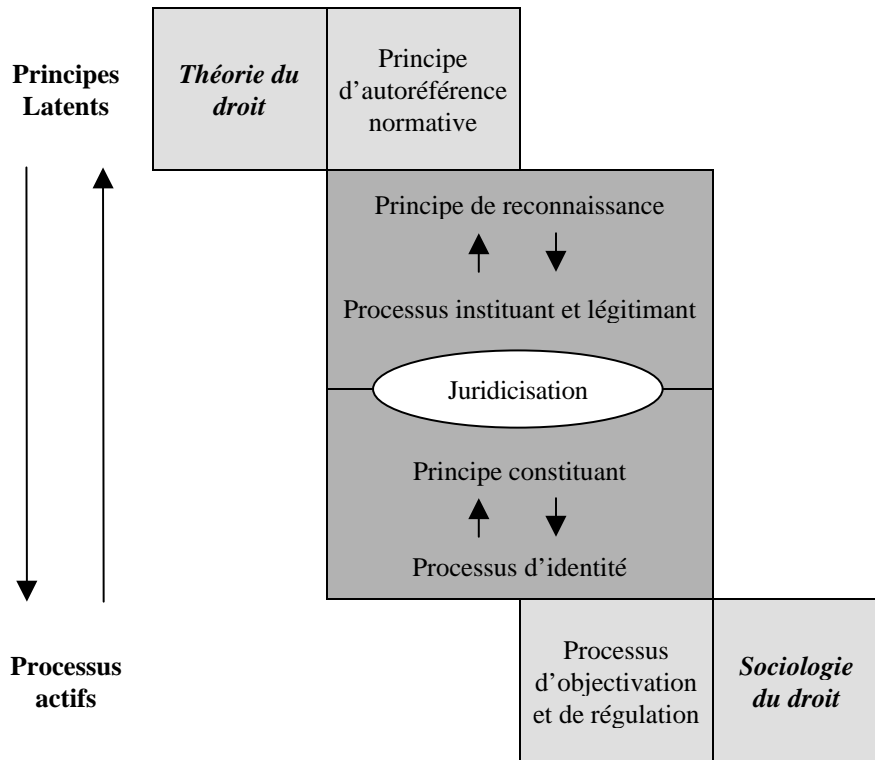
Principes Latents

Théorie du droit

Principe d'autoréférence normative

Principe de reconnaissance

Processus instituant et légitimant

Juridicisation

Principe constituant

Processus d'identité

Processus actifs

Processus d'objectivation et de régulation

Sociologie du droit